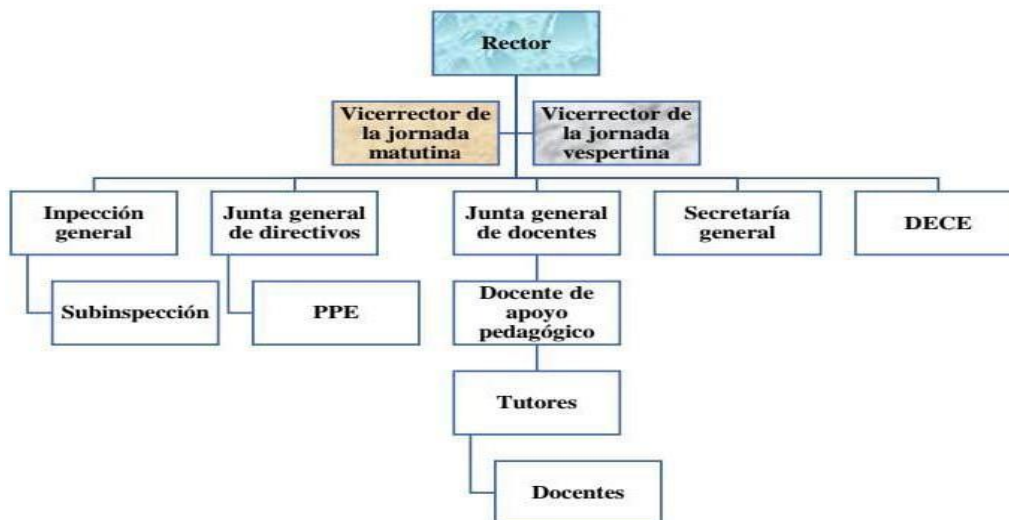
Rector

Vicerrector de la jornada matutina

Vicerrector de la jornada vespertina

Inpección general

Subinspección

Junta general de directivos

PPE

Junta general de docentes

Docente de apoyo pedagógico

Tutores

Docentes

Secretaría general

DECE